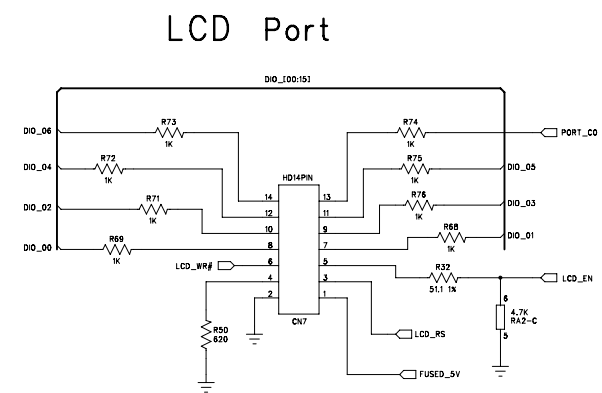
LCD Port

DIO_[00:15]

DIO_06
R73
1K

DIO_04
R72
1K

DIO_02
R71
1K

DIO_00
R69
1K

LCD_WR#

R50
820

HD14PIN
14
12
10
8
6
4
2
13
11
9
7
5
3
1
CN7

R74
1K
PORT_C0

R75
1K
DIO_05

R76
1K
DIO_03

R68
1K
DIO_01

R32
51.1 1%
LCD_EN

6
4.7K
RA2-C
5

LCD_RS

FUSED_5V